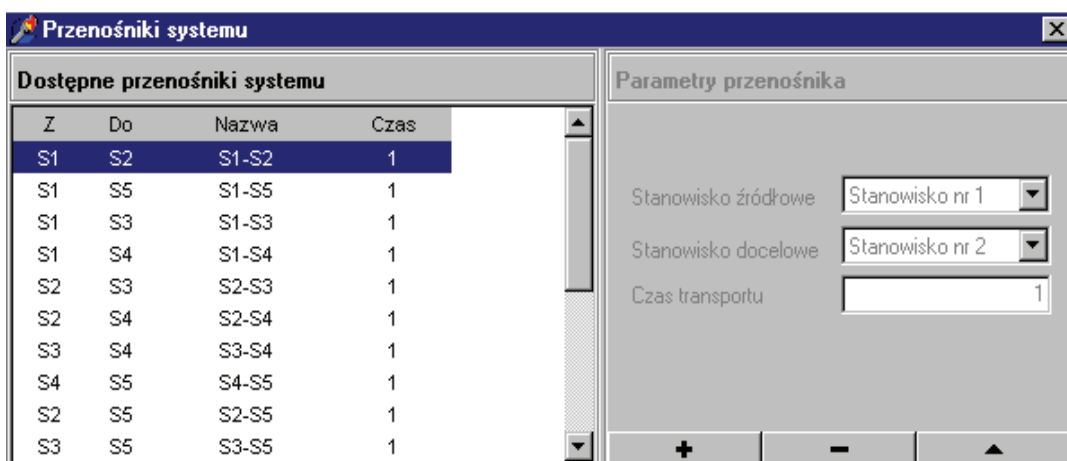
Przenośniki systemu

Dostępne przenośniki systemu

| Z | Do | Nazwa | Czas |
|---|---|---|---|
| S1 | S2 | S1-S2 | 1 |
| S1 | S5 | S1-S5 | 1 |
| S1 | S3 | S1-S3 | 1 |
| S1 | S4 | S1-S4 | 1 |
| S2 | S3 | S2-S3 | 1 |
| S2 | S4 | S2-S4 | 1 |
| S3 | S4 | S3-S4 | 1 |
| S4 | S5 | S4-S5 | 1 |
| S2 | S5 | S2-S5 | 1 |
| S3 | S5 | S3-S5 | 1 |

Parametry przenośnika

Stanowisko źródłowe Stanowisko nr 1

Stanowisko docelowe Stanowisko nr 2

Czas transportu 1

+ − ▲